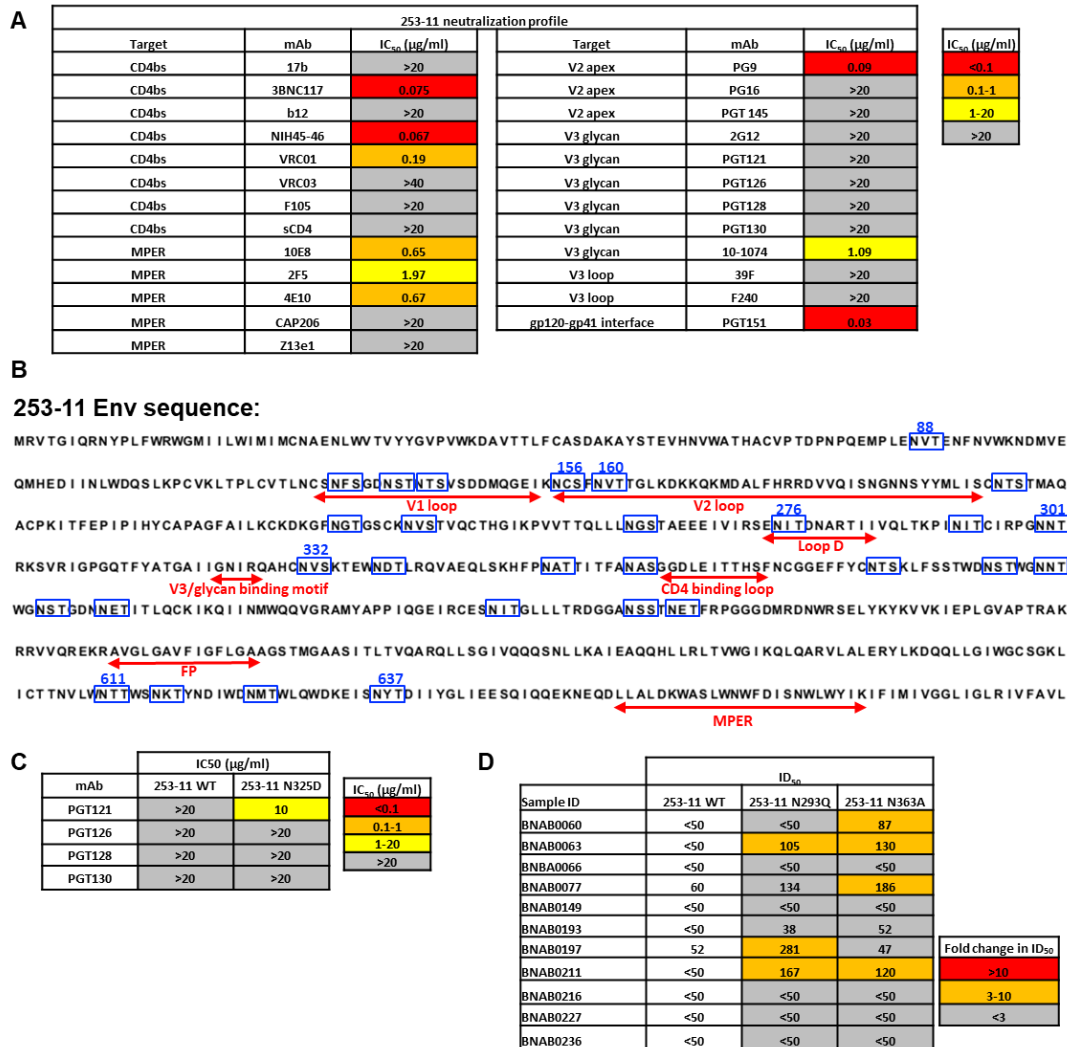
A

253-11 neutralization profile

| Target | mAb | $IC_{50}$ (µg/ml) |
|---|---|---|
| CD4bs | 17b | >20 |
| CD4bs | 3BNC117 | 0.075 |
| CD4bs | b12 | >20 |
| CD4bs | NIH45-46 | 0.067 |
| CD4bs | VRC01 | 0.19 |
| CD4bs | VRC03 | >40 |
| CD4bs | F105 | >20 |
| CD4bs | sCD4 | >20 |
| MPER | 10E8 | 0.65 |
| MPER | 2F5 | 1.97 |
| MPER | 4E10 | 0.67 |
| MPER | CAP206 | >20 |
| MPER | Z13e1 | >20 |

| Target | mAb | $IC_{50}$ (µg/ml) |
|---|---|---|
| V2 apex | PG9 | 0.09 |
| V2 apex | PG16 | >20 |
| V2 apex | PGT 145 | >20 |
| V3 glycan | 2G12 | >20 |
| V3 glycan | PGT121 | >20 |
| V3 glycan | PGT126 | >20 |
| V3 glycan | PGT128 | >20 |
| V3 glycan | PGT130 | >20 |
| V3 glycan | 10-1074 | 1.09 |
| V3 loop | 39F | >20 |
| V3 loop | F240 | >20 |
| gp120-gp41 interface | PGT151 | 0.03 |

| $IC_{50}$ (µg/ml) |
|---|
| <0.1 |
| 0.1-1 |
| 1-20 |
| >20 |

B

253-11 Env sequence:

88
MRVTGIQRNYPLFWRWGMIILWIMICNAENLWVTVYYGVPVWKDAVTTLFCASDAKAYSTEVHNVWATHACVPTDPNPQEMPLENVTENFNVWKNDMVE

156 160
QMHEDIINLWDQSLKPCVKLTPLCVTLNCSNFSGDNSTNTSVSDDMQGEIKNCSFNVTTGLKDKKQKMDALFHRRDVQISNGNNSYYMLISCNTSTMAQ
V1 loop V2 loop

276 301
ACPKITFEPIPIHYCAPAGFAILKCKDKGFNGTGSCKNVSTVQCTHGIKPVVTTQLLLNGSTAEEEIVIRSENITDNARTIIVQLTKPINITCIRPGNNT
Loop D

332
RKSVRIGPGQTFYATGAIIGNIRQAHCNVSKTEWNDTLRQVAEQLSKHFPNATITIFANASGGDLEITTHSFNCGGEFFYCNTSKLFSSTWDNSTWGNNT
V3/glycan binding motif CD4 binding loop

WGNSTGDNNETITLQCKIKQIINMWQQVGRAMYAPPIQGEIRCESNITGLLLTRDGGANSSTNETFRPGGGDMRDNWRSELYKYKVVKIEPLGVAPTRAK

RRVVQREKRAVGLGAVFIGFLGAAGSTMGAASITLTVQARQLLSGIVQQQSNLLKAIEAQQHLLRLTVWGIKQLQARVLALERYLKDQQLLGIWGCSGKL
FP

611 637
ICTTNVLWNTTWSNKTYNDIWDNMTWLQWDKEISNYTDIIYGLIEESQIQQEKNEQDLLALDKWASLWNWFDISNWLWYIKIFIMIVGGLIGLRIVFAVL
MPER

C

| mAb | IC50 (µg/ml) 253-11 WT | 253-11 N325D |
|---|---|---|
| PGT121 | >20 | 10 |
| PGT126 | >20 | >20 |
| PGT128 | >20 | >20 |
| PGT130 | >20 | >20 |

| $IC_{50}$ (µg/ml) |
|---|
| <0.1 |
| 0.1-1 |
| 1-20 |
| >20 |

D

| Sample ID | $ID_{50}$ 253-11 WT | 253-11 N293Q | 253-11 N363A |
|---|---|---|---|
| BNAB0060 | <50 | <50 | 87 |
| BNAB0063 | <50 | 105 | 130 |
| BNBA0066 | <50 | <50 | <50 |
| BNAB0077 | 60 | 134 | 186 |
| BNAB0149 | <50 | <50 | <50 |
| BNAB0193 | <50 | 38 | 52 |
| BNAB0197 | 52 | 281 | 47 |
| BNAB0211 | <50 | 167 | 120 |
| BNAB0216 | <50 | <50 | <50 |
| BNAB0227 | <50 | <50 | <50 |
| BNAB0236 | <50 | <50 | <50 |

| Fold change in $ID_{50}$ |
|---|
| >10 |
| 3-10 |
| <3 |